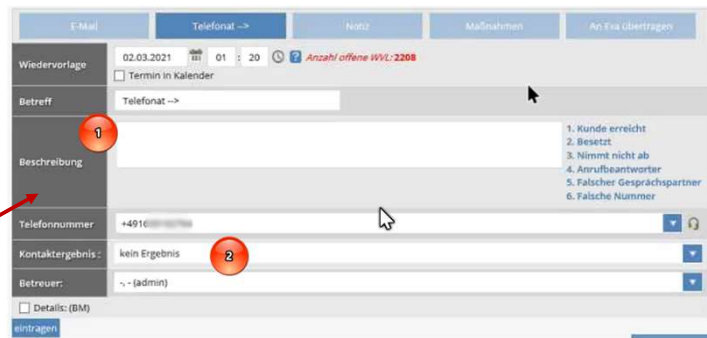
E-Mail | Telefonat --> | Notiz | Maßnahmen | An Eva übertragen

Wiedervorlage 02.03.2021 01 : 20 Anzahl offene WVL: 2208
Termin in Kalender

Betreff Telefonat -->

Beschreibung
1

1. Kunde erreicht
2. Besetzt
3. Nimmt nicht ab
4. Anrufbeantworter
5. Falscher Gesprächspartner
6. Falsche Nummer

Telefonnummer +4916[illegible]

Kontaktergebnis : kein Ergebnis
2

Betreuer: -, - (admin)

Details: (BM)

eintragen